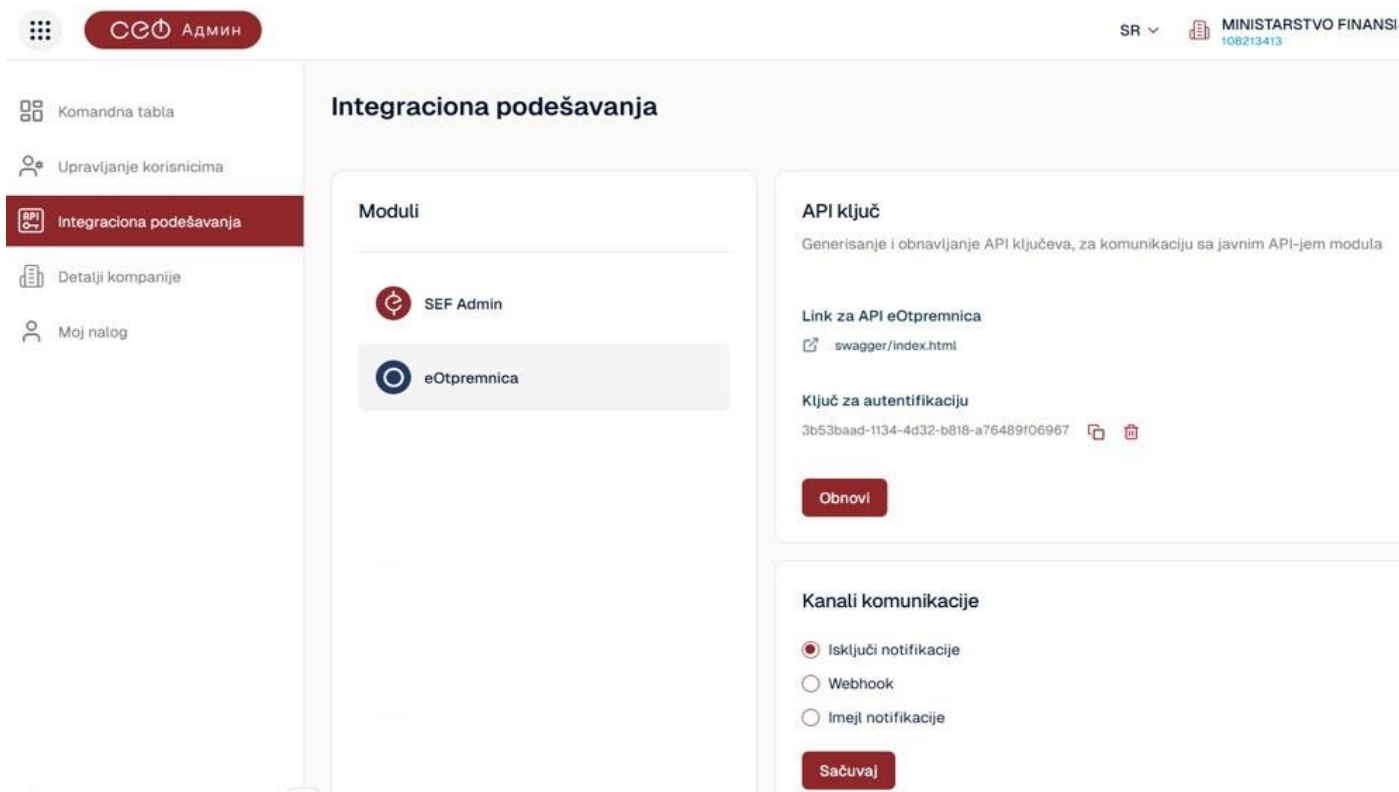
СЕФ Админ

SR

MINISTARSTVO FINANSI
108213413

Komandna tabla

Upravljanje korisnicima

Integraciona podešavanja

Detalji kompanije

Moj nalog

Integraciona podešavanja

Moduli

SEF Admin

eOtpremnica

API ključ

Generisanje i obnavljanje API ključeva, za komunikaciju sa javnim API-jem modula

Link za API eOtpremnica

swagger/index.html

Ključ za autentifikaciju

3b53baad-1134-4d32-b818-a76489f06967

Obnovi

Kanali komunikacije

Isključi notifikacije

Webhook

Imejl notifikacije

Sačuvaj